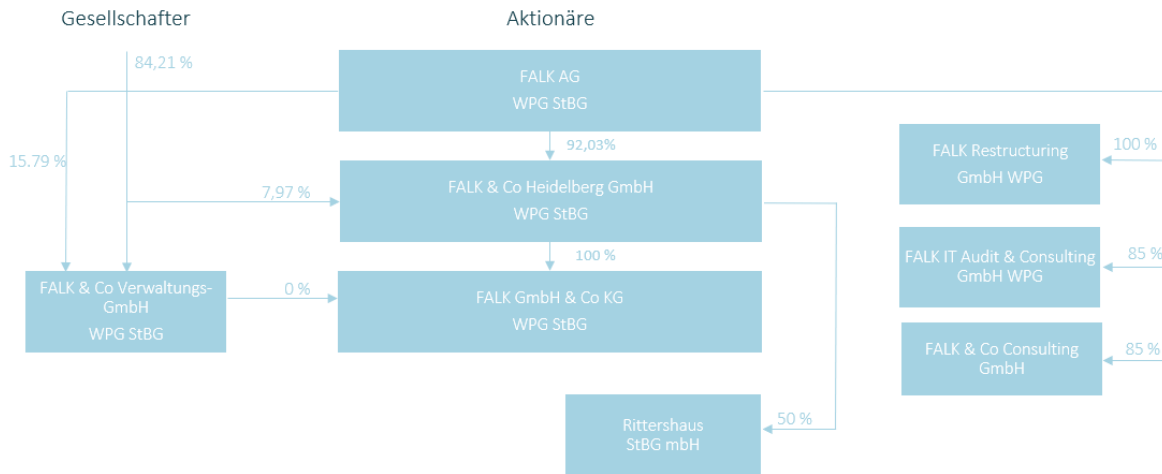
Gesellschafter

Aktionäre

84,21 %

FALK AG
WPG StBG

15.79 %

92,03%

FALK Restructuring GmbH WPG

100 %

7,97 %

FALK & Co Heidelberg GmbH
WPG StBG

100 %

FALK IT Audit & Consulting GmbH WPG

85 %

FALK & Co Verwaltungs-GmbH
WPG StBG

0 %

FALK GmbH & Co KG
WPG StBG

FALK & Co Consulting GmbH

85 %

Rittershaus StBG mbH

50 %